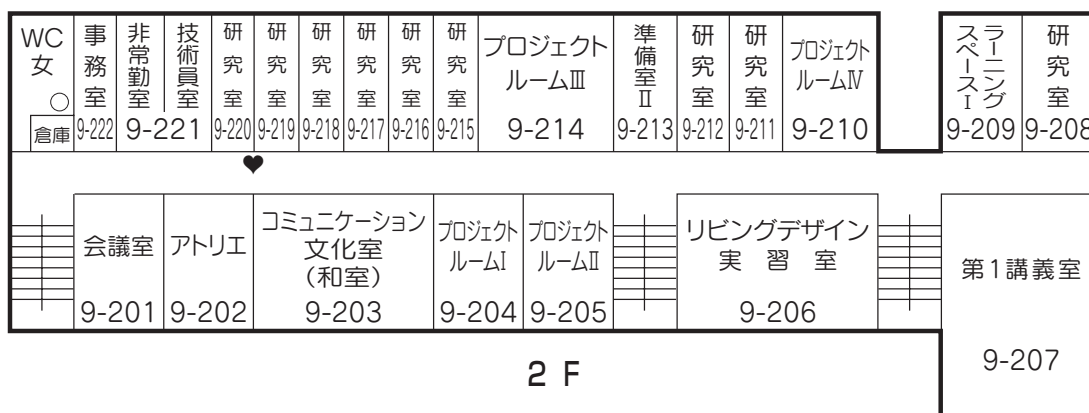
WC
女
○
倉庫

9-222
事務室

9-221
非常勤室
技術員室

9-220
研究室

9-219
研究室

9-218
研究室

9-217
研究室

9-216
研究室

9-215
研究室

9-214
プロジェクトルームⅢ

9-213
準備室Ⅱ

9-212
研究室

9-211
研究室

9-210
プロジェクトルームⅣ

9-209
ラーニングスペースⅠ

9-208
研究室

9-201
会議室

9-202
アトリエ

9-203
コミュニケーション文化室（和室）

9-204
プロジェクトルームⅠ

9-205
プロジェクトルームⅡ

9-206
リビングデザイン実習室

第1講義室
9-207

2 F